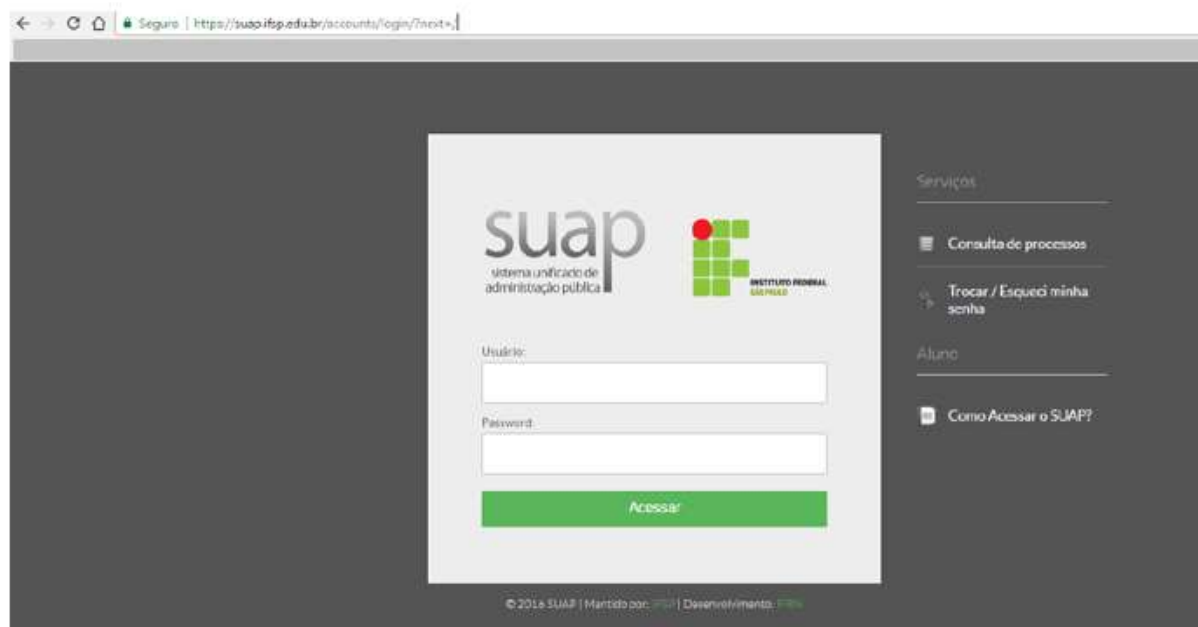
Seguro | https://suap.ifsp.edu.br/accounts/login/?next=

suap
sistema unificado de administração pública

INSTITUTO FEDERAL
SÃO PAULO

Usuário:

Password:

Acessar

Serviços

Consulta de processos

Trocar / Esqueci minha senha

Aluno

Como Acessar o SUAP?

© 2016 SUAP | Mantido por: IFSP | Desenvolvimento: IFRN